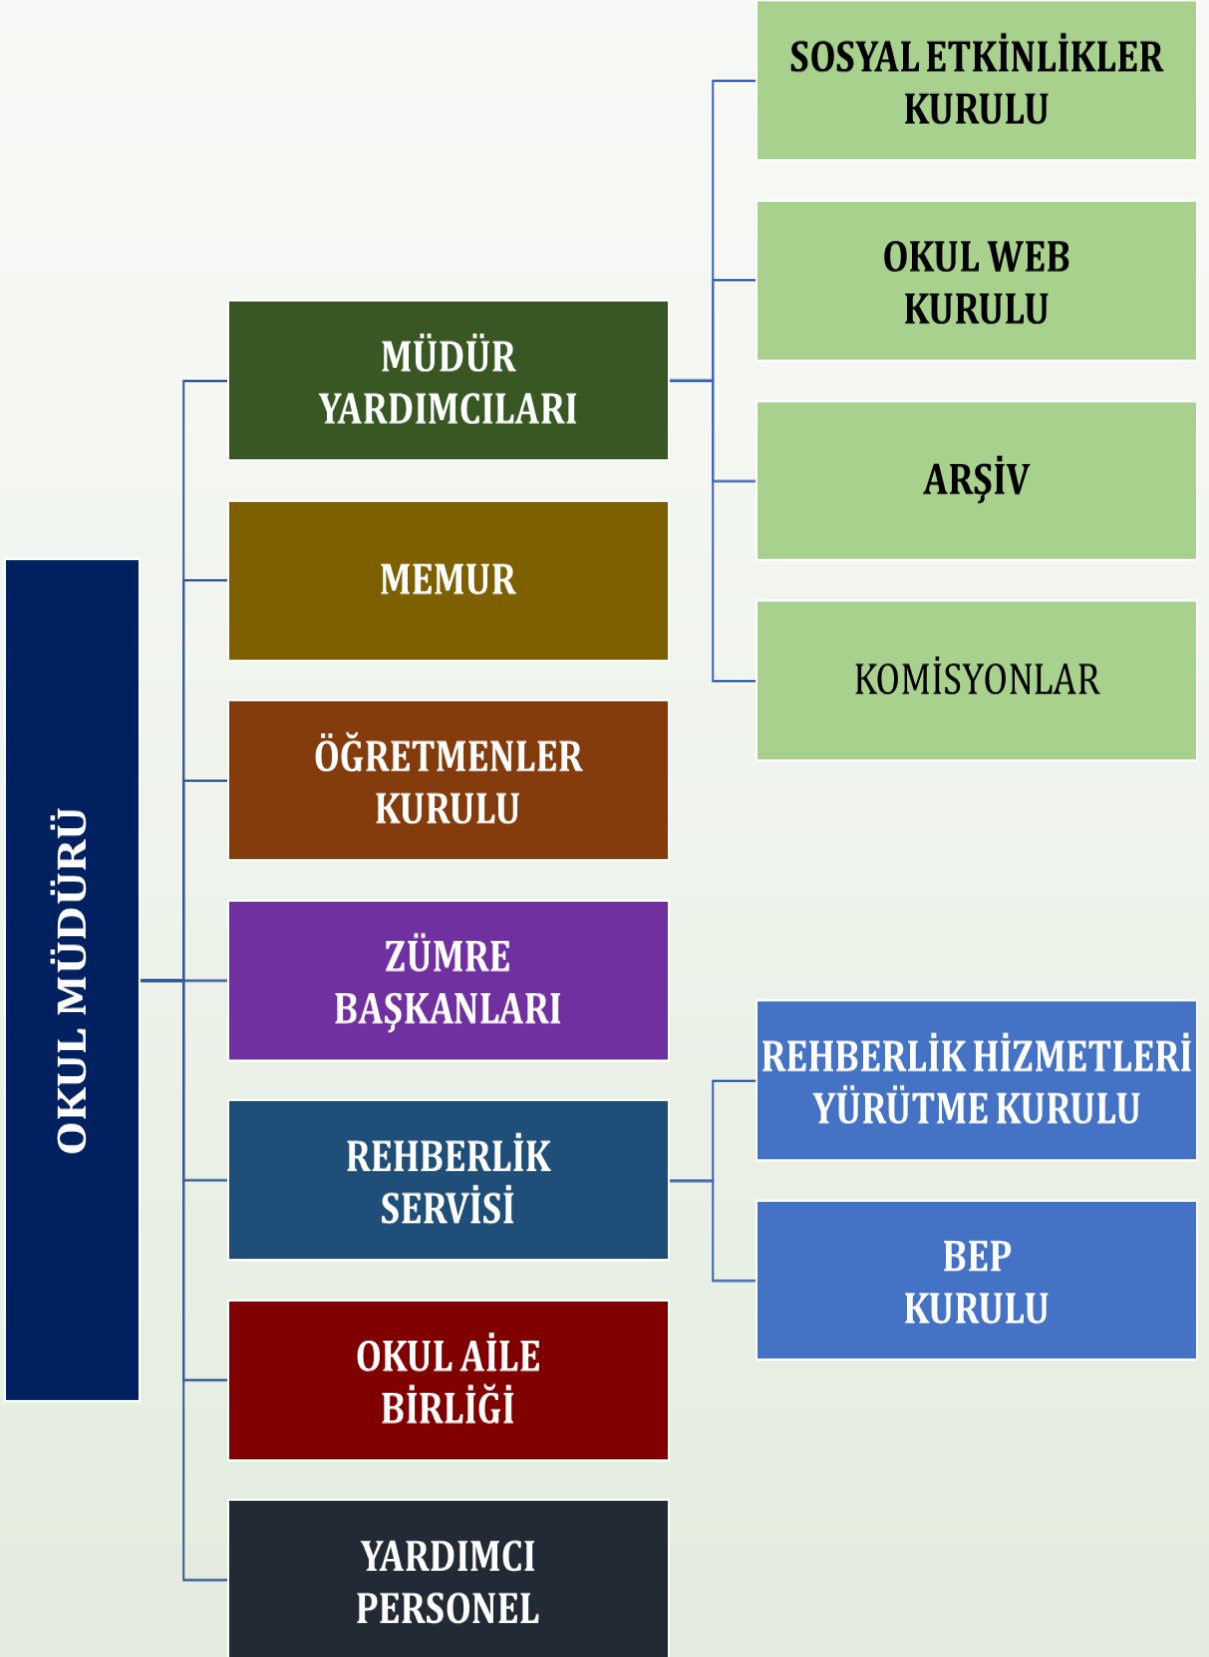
OKUL MÜDÜRÜ

MÜDÜR YARDIMCILARI

SOSYAL ETKİNLİKLER KURULU

OKUL WEB KURULU

ARŞİV

KOMİSYONLAR

MEMUR

ÖĞRETMENLER KURULU

ZÜMRE BAŞKANLARI

REHBERLİK SERVİSİ

REHBERLİK HİZMETLERİ YÜRÜTME KURULU

BEP KURULU

OKUL AİLE BİRLİĞİ

YARDIMCI PERSONEL